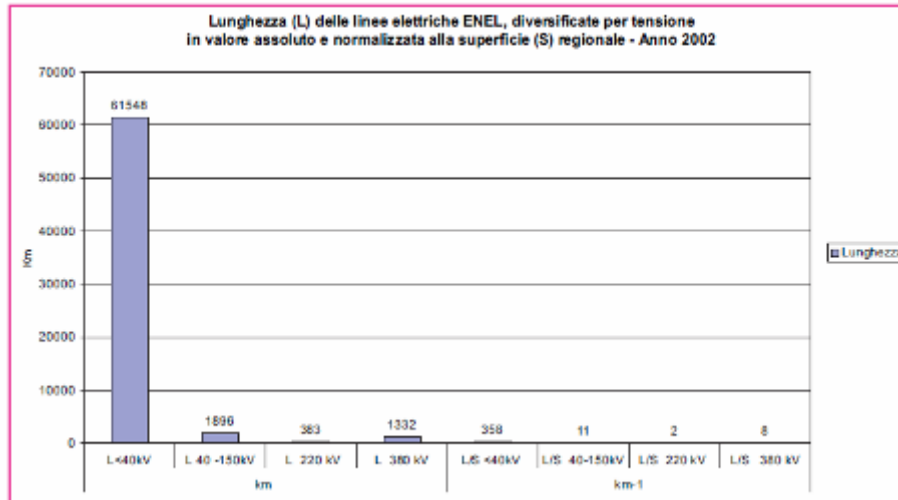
Lunghezza (L) delle linee elettriche ENEL, diversificate per tensione in valore assoluto e normalizzata alla superficie (S) regionale - Anno 2002

70000
60000
50000
40000
30000
20000
10000
0

km

61548
1896
383
1332
358
11
2
8

L<40kV
L 40 -150kV
L 220 kV
L 380 kV
L/S <40kV
L/S 40-150kV
L/S 220 kV
L/S 380 kV

km
km-1

Lunghezza